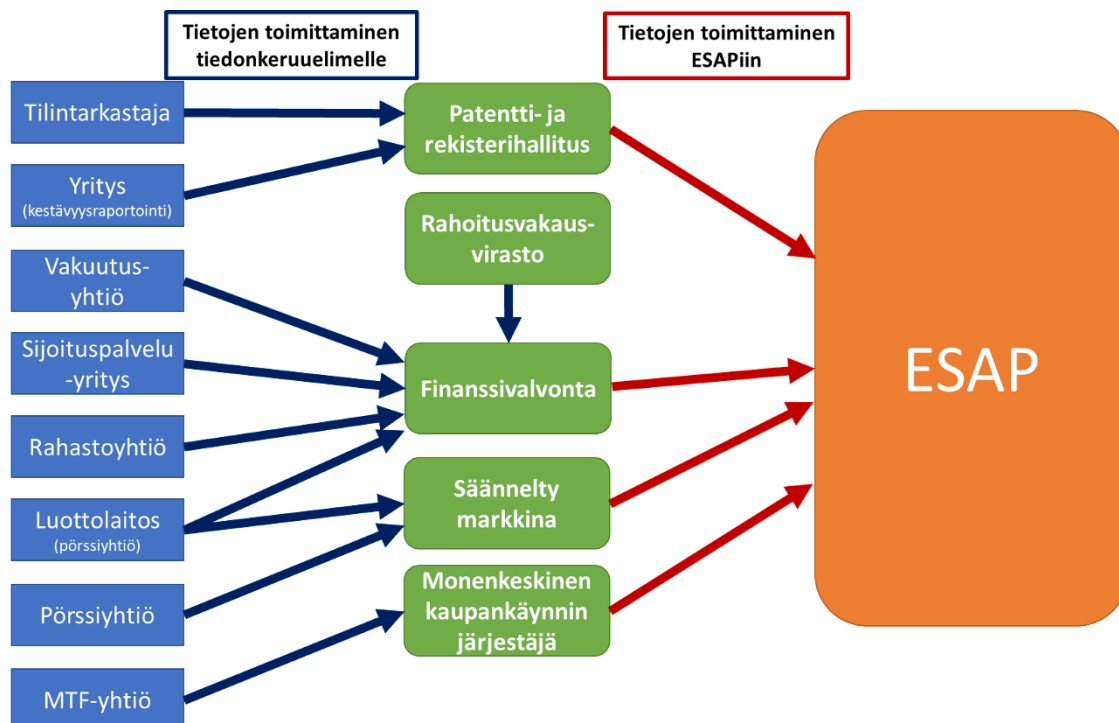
Tietojen toimittaminen tiedonkeruuelimelle

Tietojen toimittaminen ESAPiin

Tilintarkastaja

Yritys (kestävyysraportointi)

Vakuutus-yhtiö

Sijoituspalvelu-yritys

Rahastoyhtiö

Luottolaitos (pörssiyhtiö)

Pörssiyhtiö

MTF-yhtiö

Patentti- ja rekisterihallitus

Rahoitusvakaus-virasto

Finanssivalvonta

Säännelty markkina

Monenkeskinen kaupankäynnin järjestäjä

ESAP